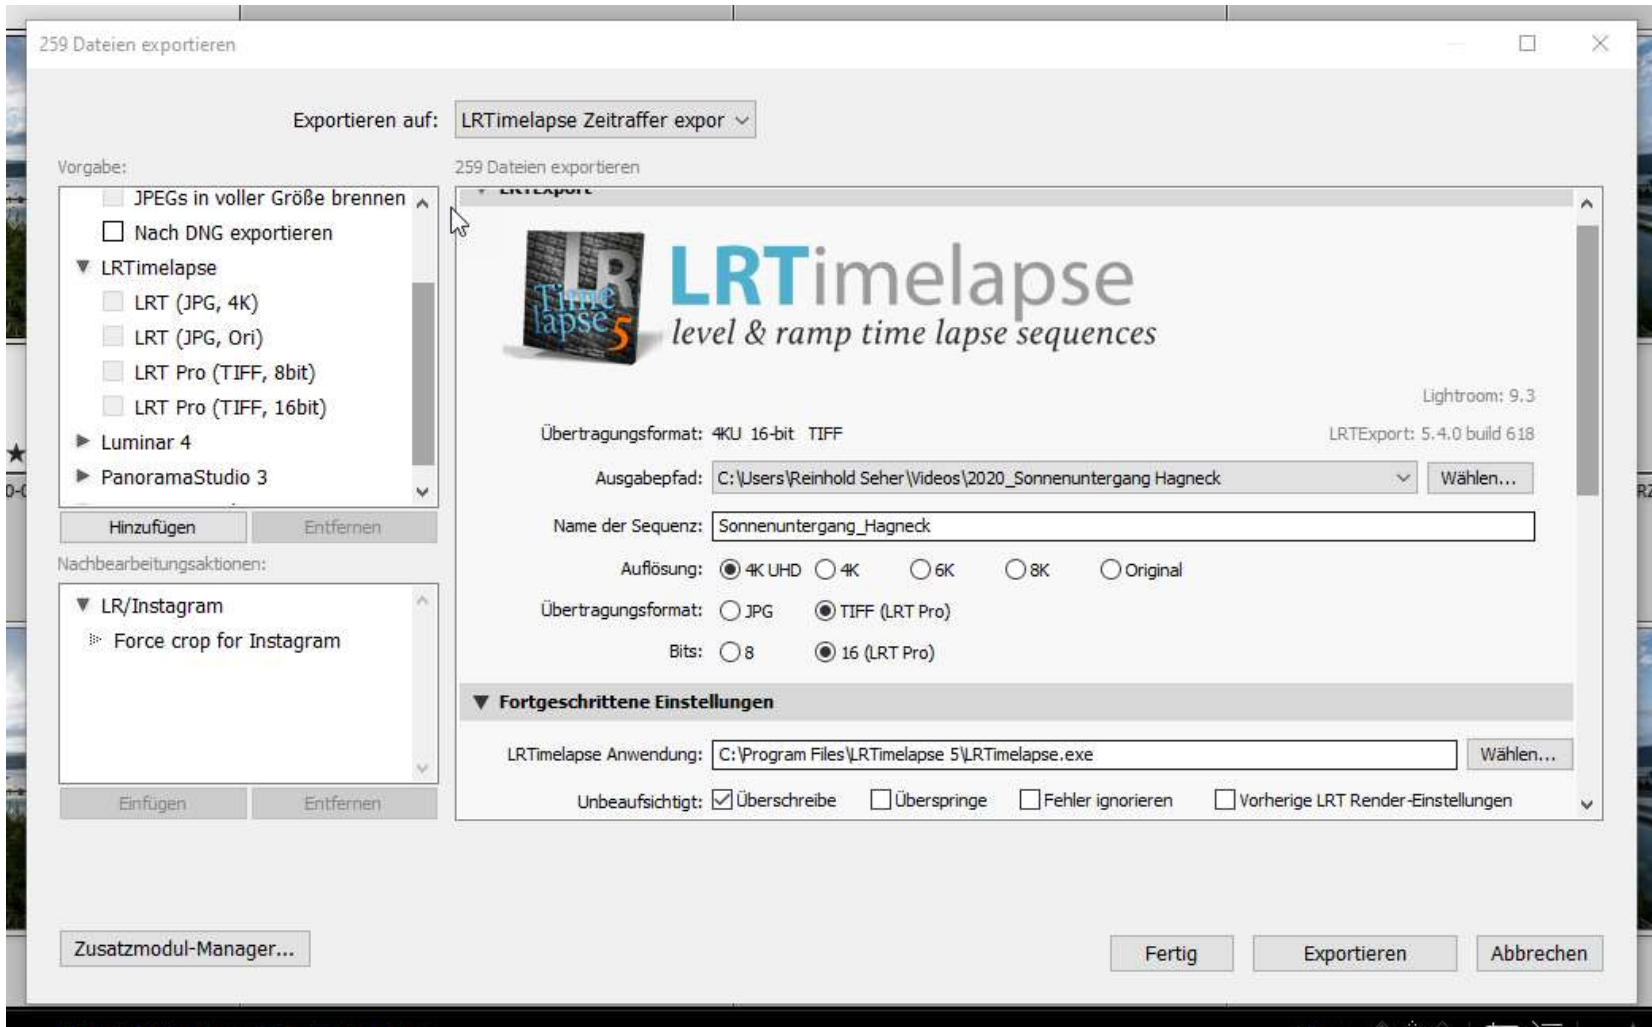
259 Dateien exportieren

Exportieren auf: LRTimelapse Zeitraffer expor

Vorgabe:

JPEGs in voller Größe brennen
Nach DNG exportieren
LRTimelapse
LRT (JPG, 4K)
LRT (JPG, Ori)
LRT Pro (TIFF, 8bit)
LRT Pro (TIFF, 16bit)
Luminar 4
PanoramaStudio 3

Hinzufügen Entfernen

Nachbearbeitungsaktionen:

LR/Instagram
Force crop for Instagram

Einfügen Entfernen

259 Dateien exportieren

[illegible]

LR Time lapse 5

LRTimelapse
level & ramp time lapse sequences

Lightroom: 9.3
LRTExport: 5.4.0 build 618

Übertragungsformat: 4KU 16-bit TIFF

Ausgabepfad: C:\Users\Reinhold Seher\Videos\2020_Sonnenuntergang Hagneck Wählen...

Name der Sequenz: Sonnenuntergang_Hagneck

Auflösung: 4K UHD 4K 6K 8K Original

Übertragungsformat: JPG TIFF (LRT Pro)

Bits: 8 16 (LRT Pro)

Fortgeschrittene Einstellungen

LRTimelapse Anwendung: C:\Program Files\LRTimelapse 5\LRTimelapse.exe Wählen...

Unbeaufsichtigt: Überschreibe Überspringe Fehler ignorieren Vorherige LRT Render-Einstellungen

Zusatzmodul-Manager...

Fertig Exportieren Abbrechen